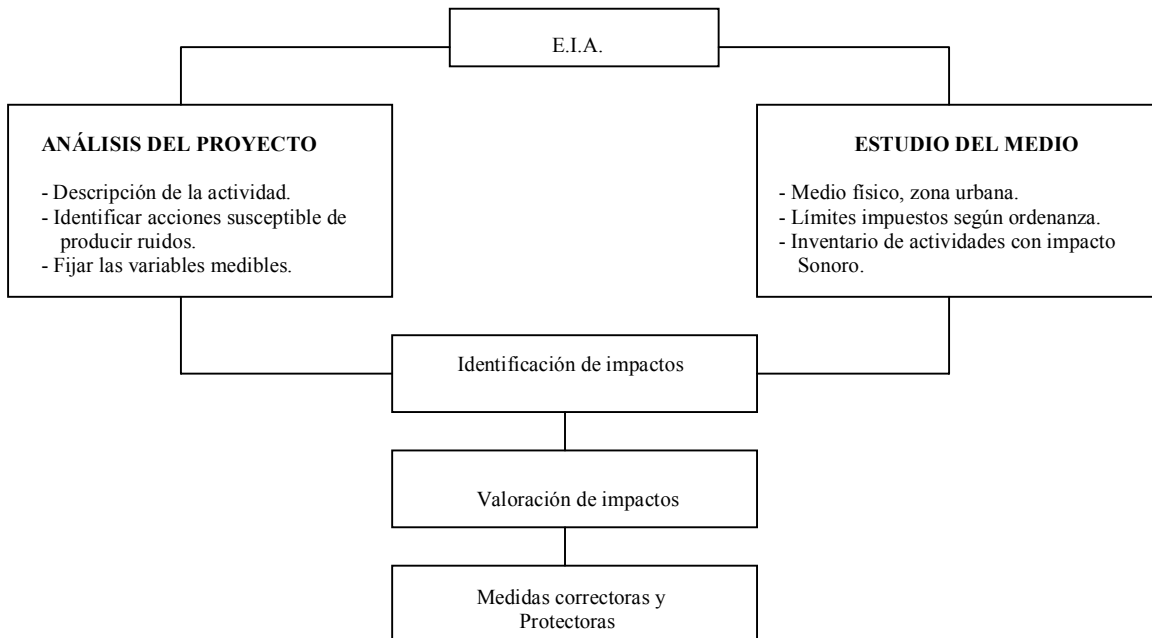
E.I.A.

ANÁLISIS DEL PROYECTO

- Descripción de la actividad.
- Identificar acciones susceptible de producir ruidos.
- Fijar las variables medibles.

ESTUDIO DEL MEDIO

- Medio físico, zona urbana.
- Límites impuestos según ordenanza.
- Inventario de actividades con impacto Sonoro.

Identificación de impactos

Valoración de impactos

Medidas correctoras y Protectoras